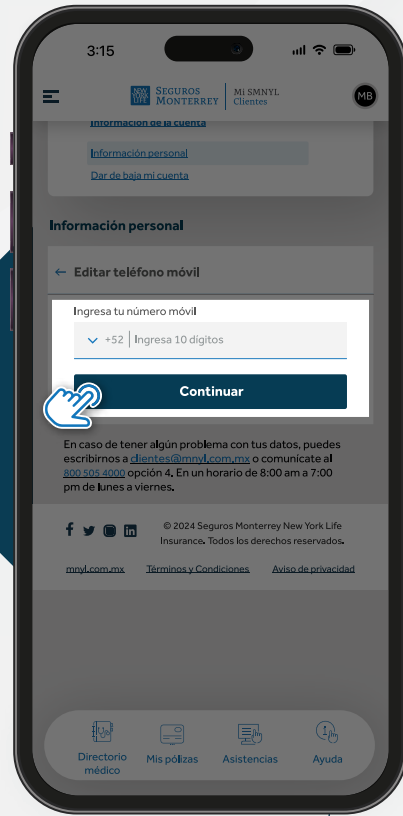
3:15

NEW YORK LIFE SEGUROS MONTERREY | Mi SMNYL Clientes

MB

Información de la cuenta

Información personal

Dar de baja mi cuenta

Información personal

← Editar teléfono móvil

Ingresa tu número móvil

+52 | Ingresa 10 dígitos

Continuar

En caso de tener algún problema con tus datos, puedes escribirnos a clientes@mnyl.com.mx o comunícate al 800 505 4000 opción 4. En un horario de 8:00 am a 7:00 pm de lunes a viernes.

© 2024 Seguros Monterrey New York Life Insurance. Todos los derechos reservados.

mnyl.com.mx Términos y Condiciones Aviso de privacidad

Directorio médico Mis pólizas Asistencias Ayuda